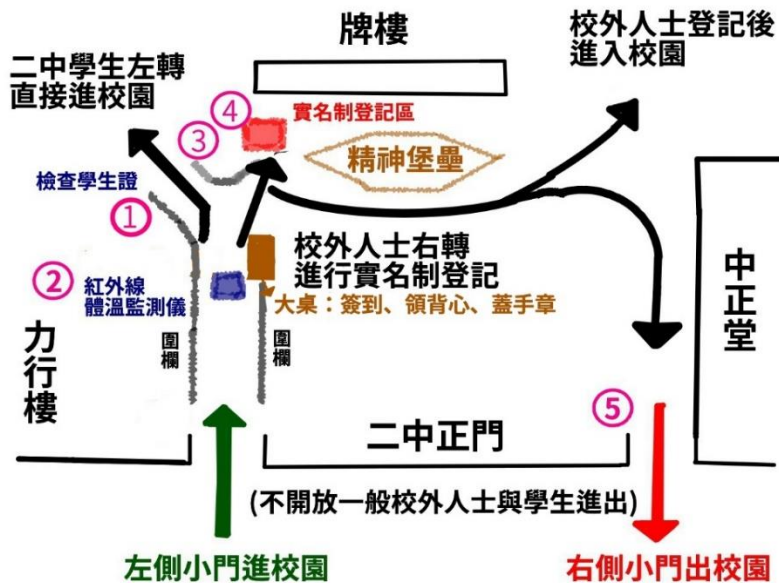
牌樓

校外人士登記後
進入校園

二中學生左轉
直接進校園

④ 實名制登記區

③

精神堡壘

檢查學生證

①

校外人士右轉
進行實名制登記

②
紅外線
體溫監測儀

大桌：簽到、領背心、蓋手章

中正堂

力行樓

圍欄

圍欄

⑤

二中正門

(不開放一般校外人士與學生進出)

左側小門進校園

右側小門出校園